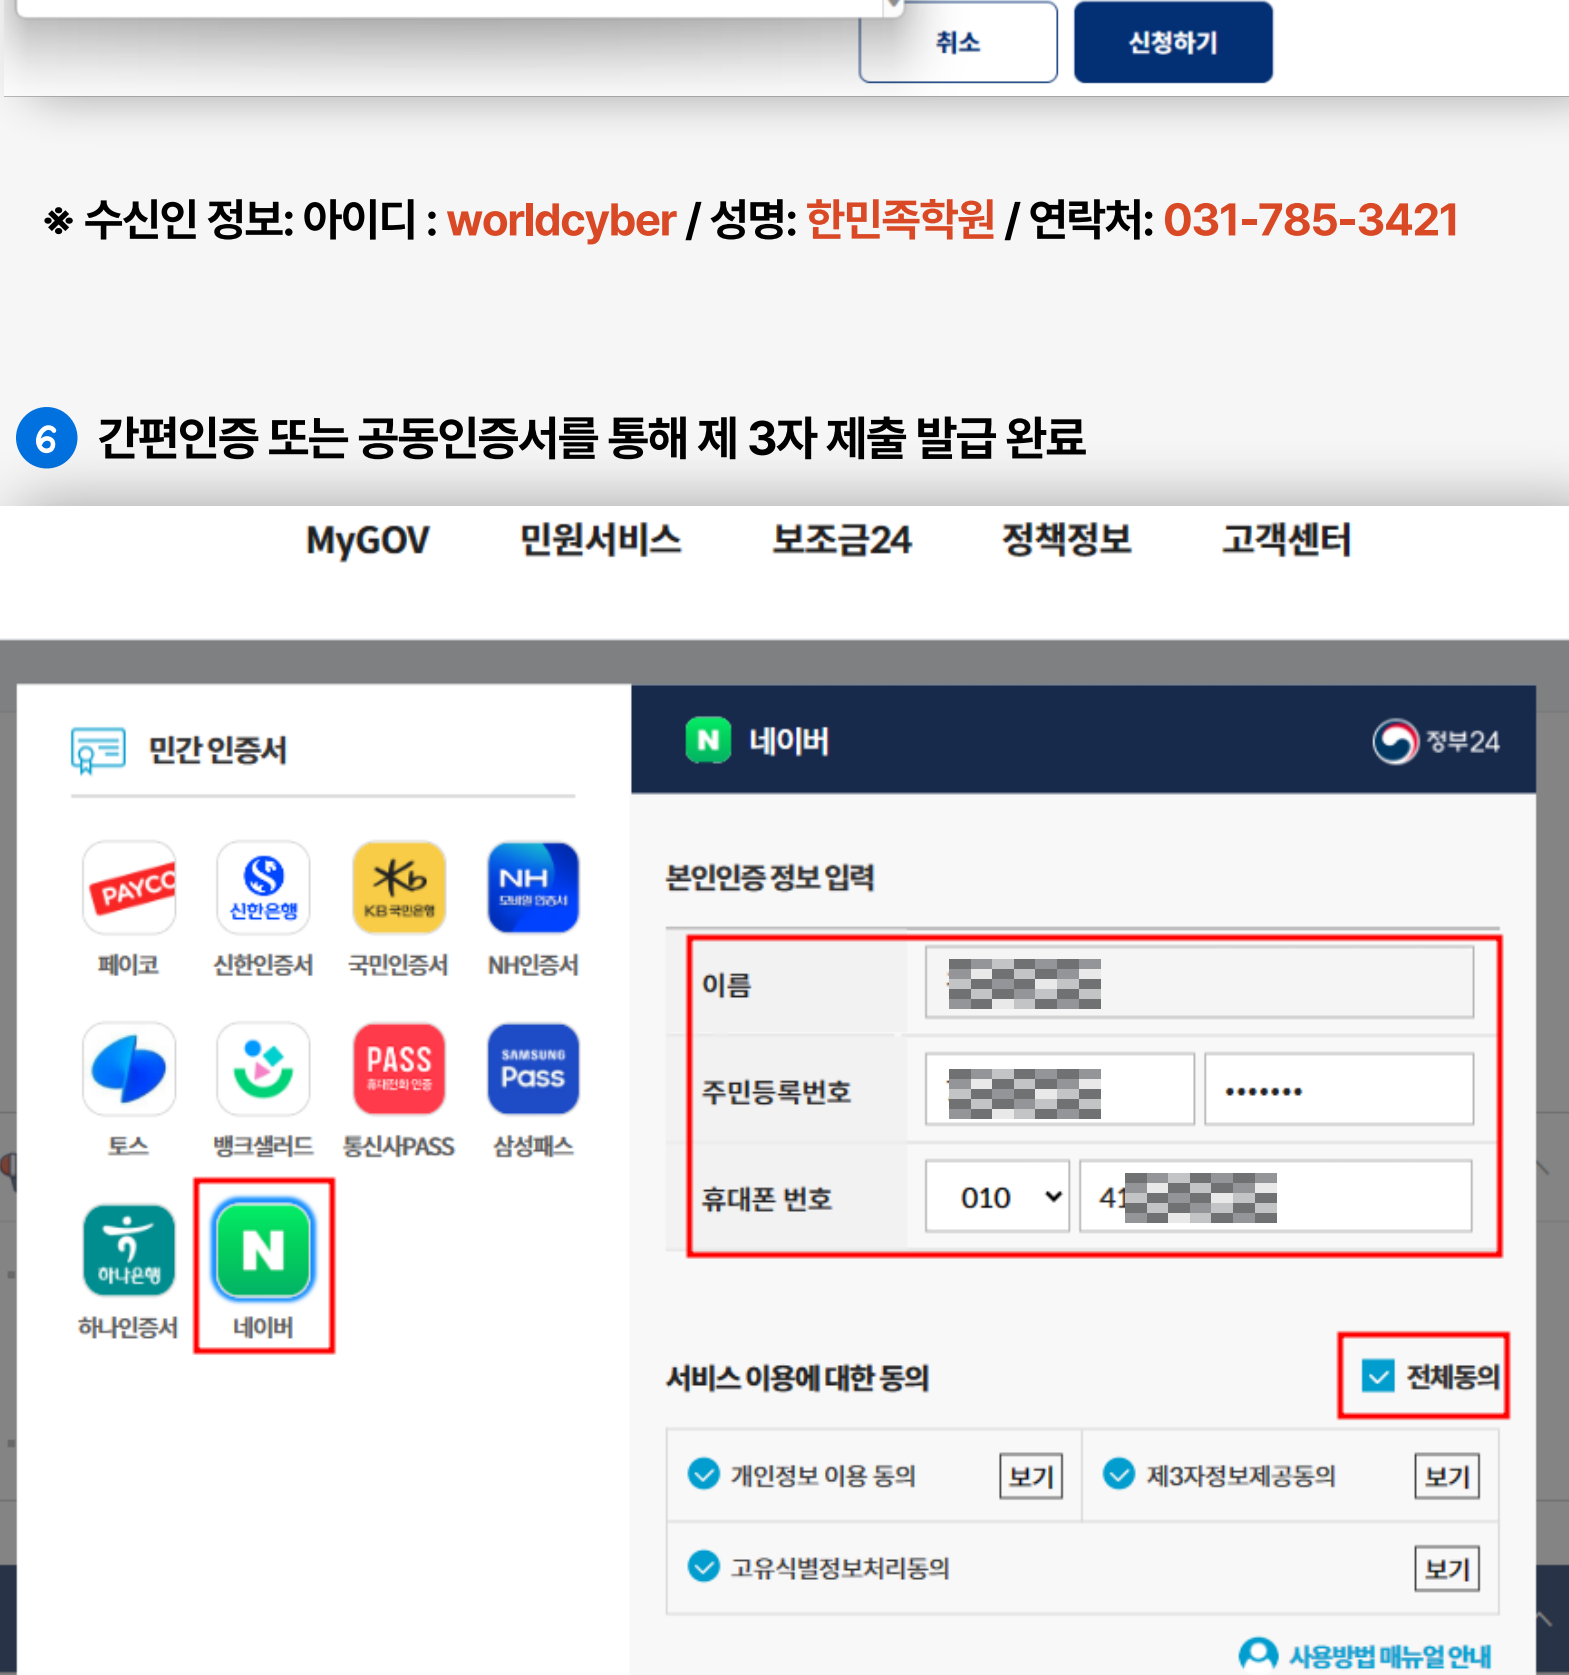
취소 신청하기

※ 수신인 정보: 아이디 : worldcyber / 성명: 한민족학원 / 연락처: 031-785-3421

6 간편인증 또는 공동인증서를 통해 제 3자 제출 발급 완료

MyGOV 민원서비스 보조금24 정책정보 고객센터

민간 인증서

PAYCO 페이코
신한은행 신한인증서
KB국민은행 국민인증서
NH 모바일 인증서 NH인증서
토스
뱅크샐러드
PASS 통신사PASS
SAMSUNG Pass 삼성패스
하나은행 하나인증서
N 네이버

N 네이버 정부24

본인인증 정보 입력

| 이름 | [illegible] |
|---|---|
| 주민등록번호 | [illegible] ••••••• |
| 휴대폰 번호 | 010 41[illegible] |

서비스 이용에 대한 동의 전체동의

개인정보 이용 동의 보기
제3자정보제공동의 보기
고유식별정보처리동의 보기

사용방법 매뉴얼 안내